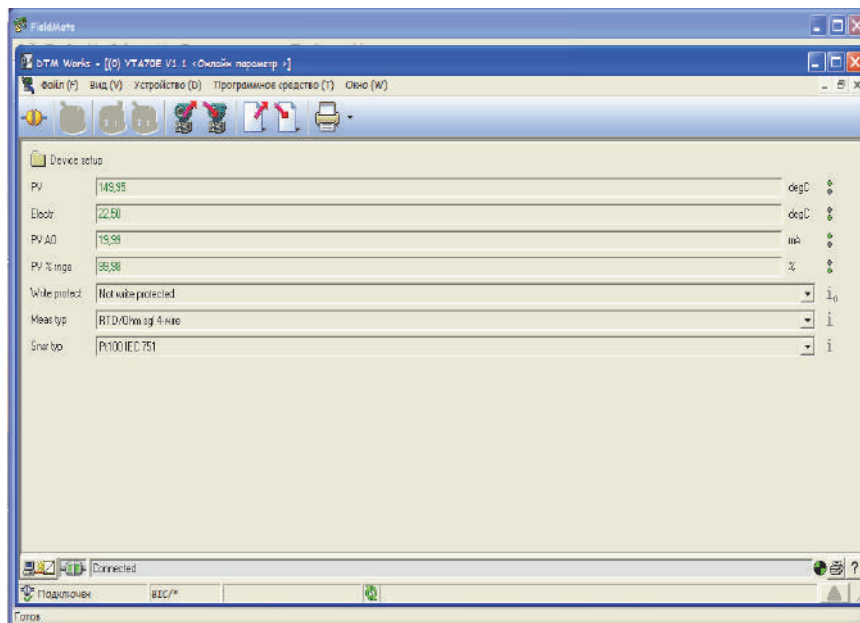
FieldMate

DTM Works - [(0) YTA70E V1.1 <Онлайн параметр >]

Файл (F) Вид (V) Устройство (D) Програмное средство (T) Окно (W)

Device setup

PV 149,95 degC

Electr 22,50 degC

PV AO 19,99 mA

PV % rnge 99,98 %

Write protect Not write protected

Meas typ RTD/Ohm sgl 4-wire

Snsr typ Pt100 IEC 751

Connected

Подключен BIC/*

Готов